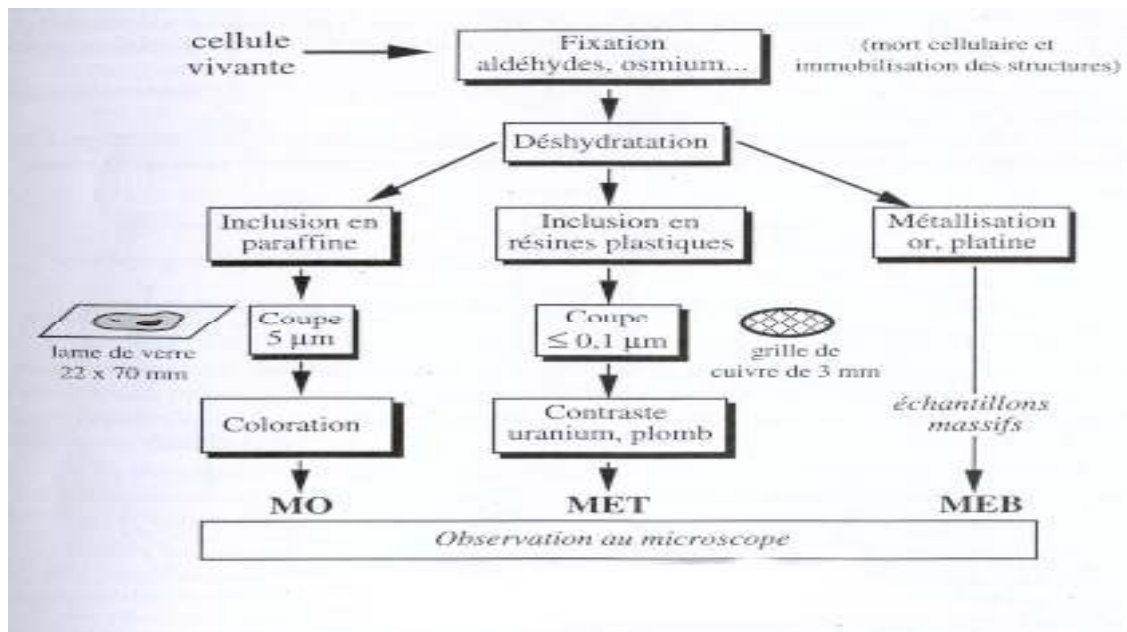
cellule vivante

Fixation aldéhydes, osmium...

(mort cellulaire et immobilisation des structures)

Déshydratation

Inclusion en paraffine

Inclusion en résines plastiques

Métallisation or, platine

lame de verre 22 x 70 mm

Coupe 5 µm

Coupe ≤ 0,1 µm

grille de cuivre de 3 mm

Coloration

Contraste uranium, plomb

échantillons massifs

MO

MET

MEB

Observation au microscope